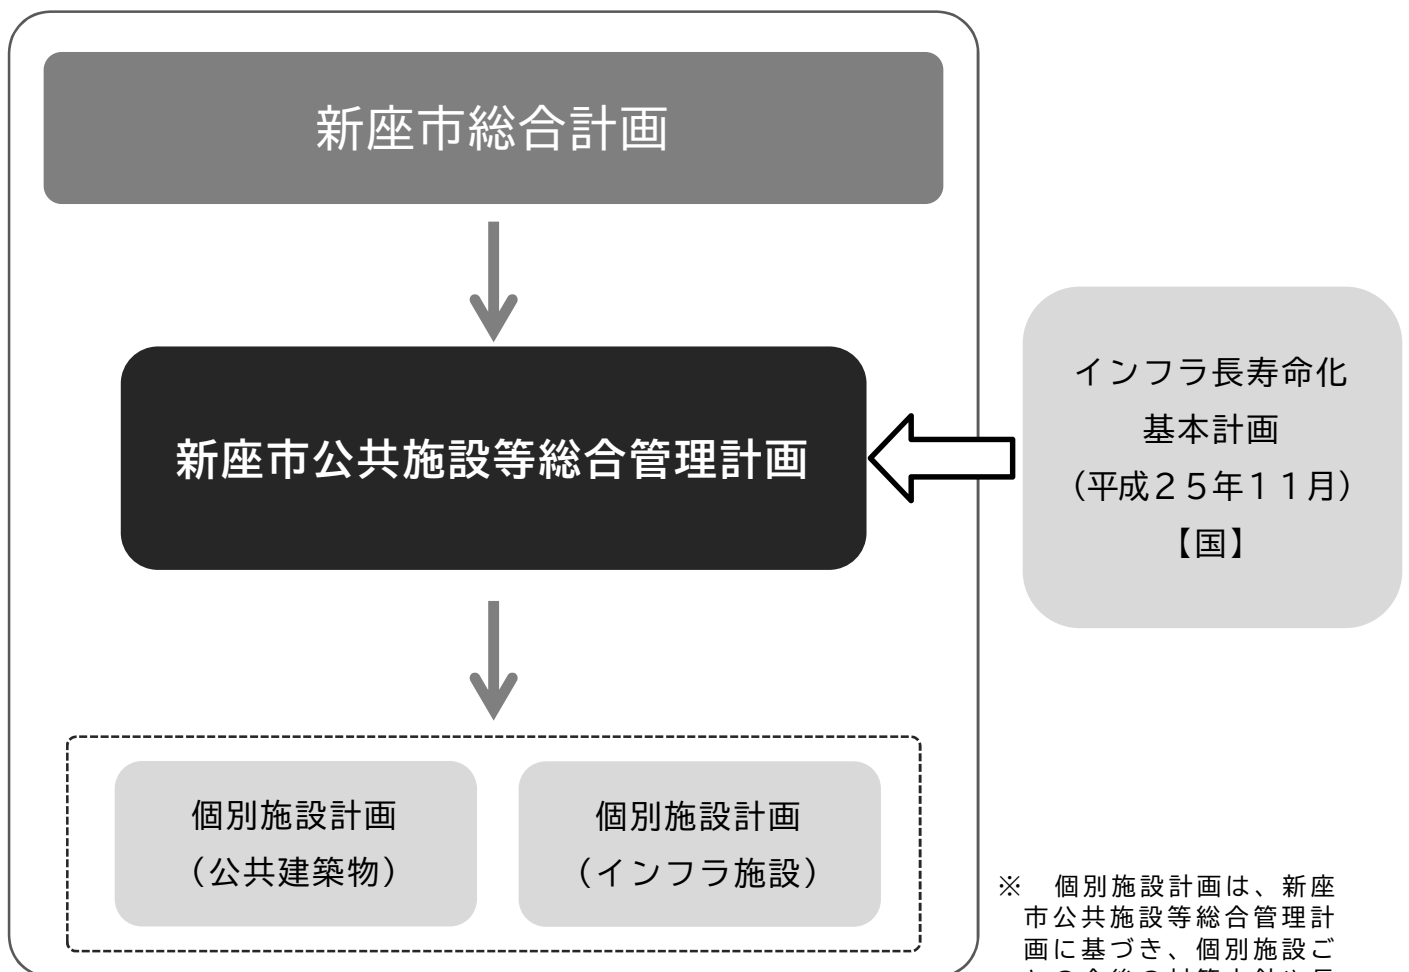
新座市総合計画

新座市公共施設等総合管理計画

インフラ長寿命化
基本計画
（平成２５年１１月）
【国】

個別施設計画
（公共建築物）

個別施設計画
（インフラ施設）

※　個別施設計画は、新座市公共施設等総合管理計画に基づき、個別施設ご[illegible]